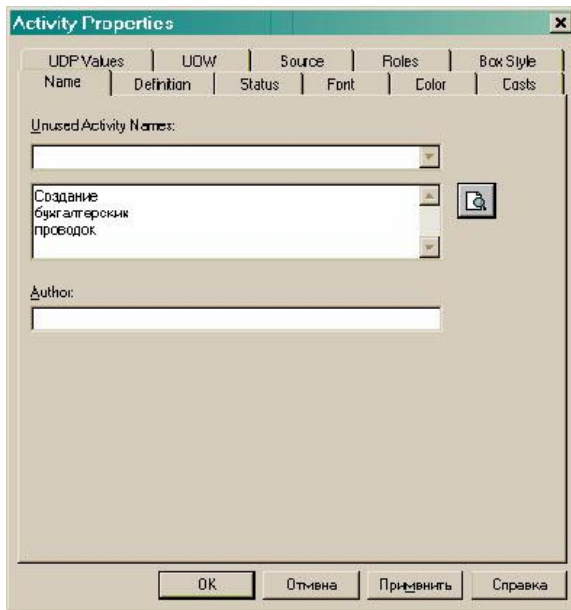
Activity Properties

UDP Values | UOW | Source | Roles | Box Style

Name | Definition | Status | Font | Color | Costs

Unused Activity Names:

Создание бухгалтерских проводок

Author:

OK | Отмена | Применить | Справка